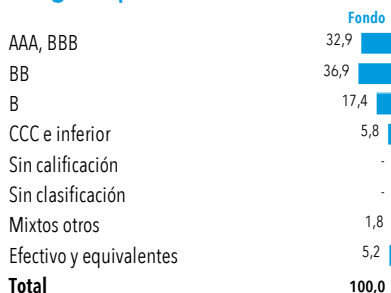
| | Fondo |
|---|---|
| AAA, BBB | 32,9 |
| BB | 36,9 |
| B | 17,4 |
| CCC e inferior | 5,8 |
| Sin calificación | - |
| Sin clasificación | - |
| Mixtos otros | 1,8 |
| Efectivo y equivalentes | 5,2 |
| **Total** | **100,0** |